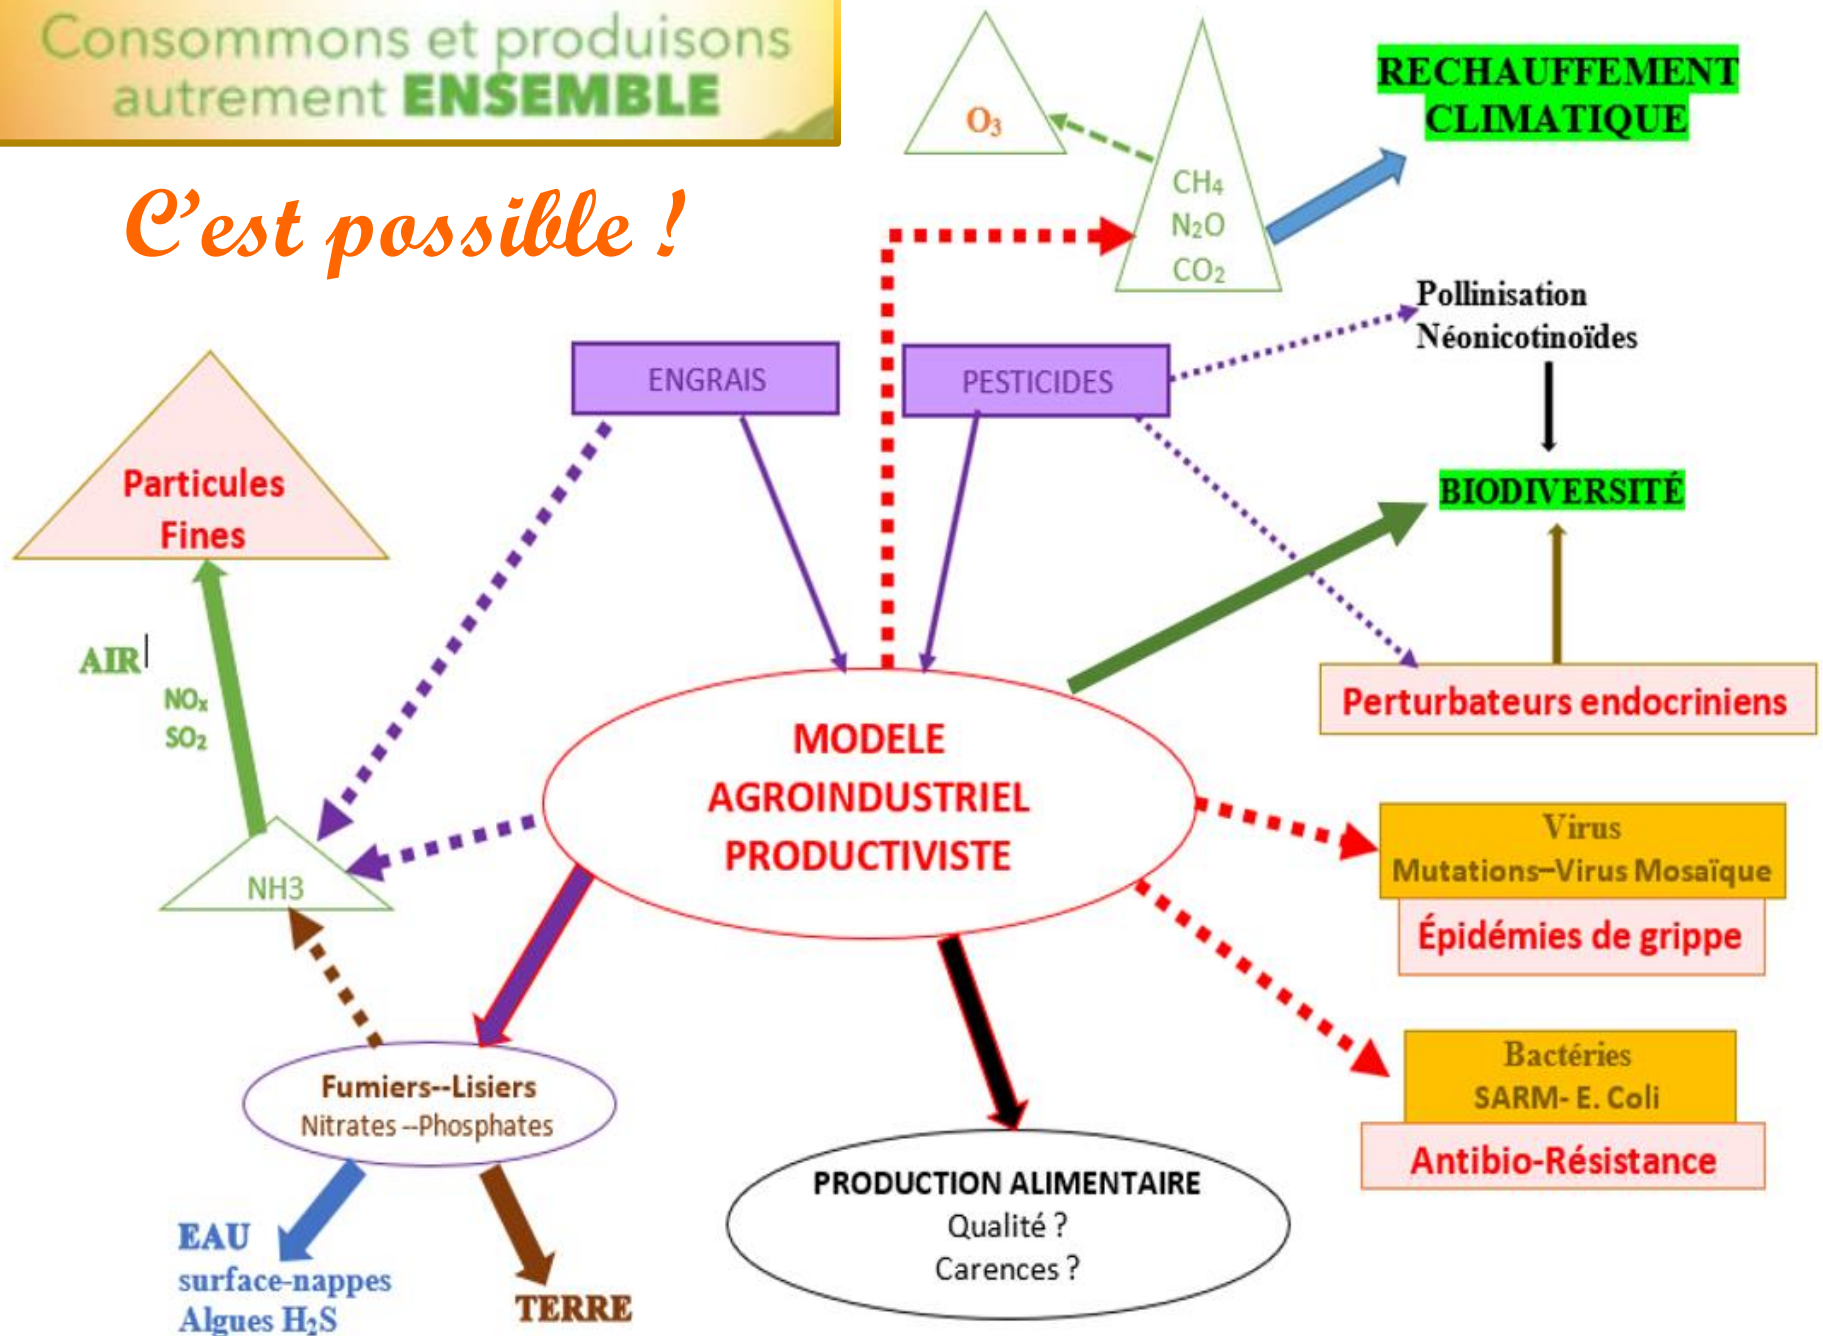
Consommons et produisons autrement ENSEMBLE

C'est possible !

$O_3$

$CH_4$
$N_2O$
$CO_2$

RECHAUFFEMENT CLIMATIQUE

Pollinisation
Néonicotinoïdes

ENGRAIS

PESTICIDES

BIODIVERSITÉ

Particules Fines

AIR

$NO_x$
$SO_2$

Perturbateurs endocriniens

MODELE AGROINDUSTRIEL PRODUCTIVISTE

NH3

Virus
Mutations–Virus Mosaïque

Épidémies de grippe

Bactéries
SARM- E. Coli

Antibio-Résistance

Fumiers--Lisiers
Nitrates --Phosphates

PRODUCTION ALIMENTAIRE
Qualité ?
Carences ?

EAU
surface-nappes
Algues $H_2S$

TERRE